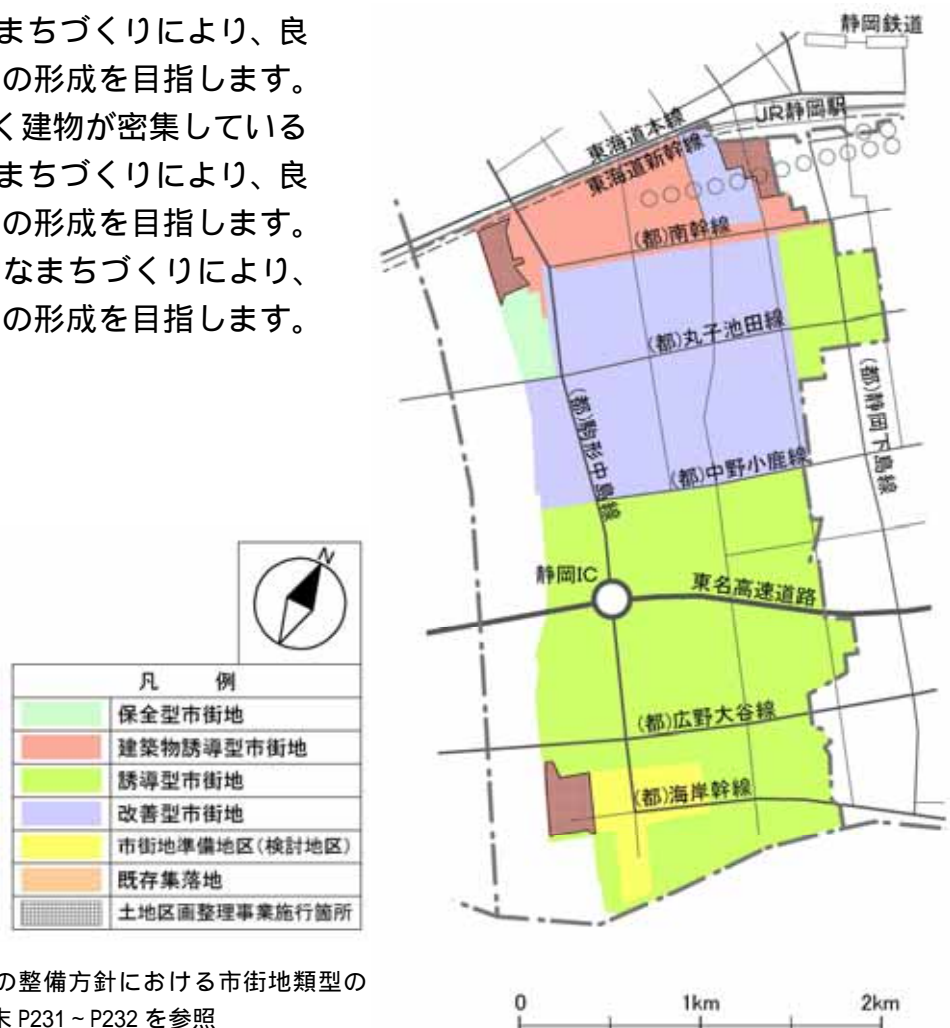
まちづくりにより、良
の形成を目指します。
く建物が密集している
まちづくりにより、良
の形成を目指します。
なまちづくりにより、
の形成を目指します。

静岡鉄道
JR静岡駅
東海道本線
東海道新幹線
(都)南幹線
(都)丸子池田線
(都)静岡下島線
(都)駒形中島線
(都)中野小鹿線
静岡IC
東名高速道路
(都)広野大谷線
(都)海岸幹線

N

| 凡　例 | |
|---|---|
| | 保全型市街地 |
| | 建築物誘導型市街地 |
| | 誘導型市街地 |
| | 改善型市街地 |
| | 市街地準備地区(検討地区) |
| | 既存集落地 |
| | 土地区画整理事業施行箇所 |

の整備方針における市街地類型の
末 P231 ~ P232 を参照

0　1km　2km